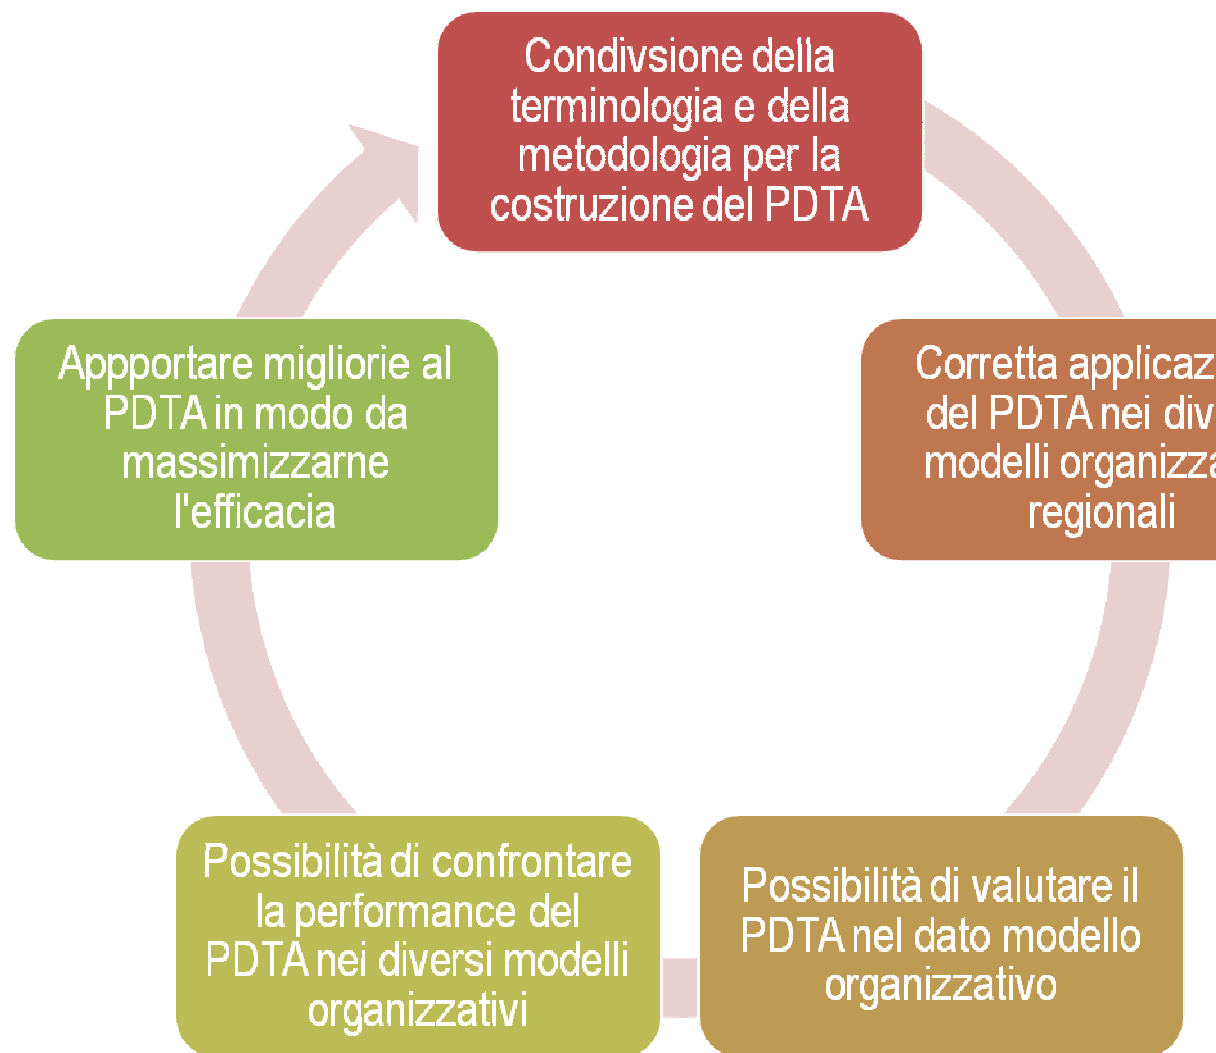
Condivsione della terminologia e della metodologia per la costruzione del PDTA

Corretta applicaz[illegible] del PDTA nei div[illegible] modelli organizza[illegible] regionali

Possibilità di valutare il PDTA nel dato modello organizzativo

Possibilità di confrontare la performance del PDTA nei diversi modelli organizzativi

Appportare migliorie al PDTA in modo da massimizzarne l'efficacia